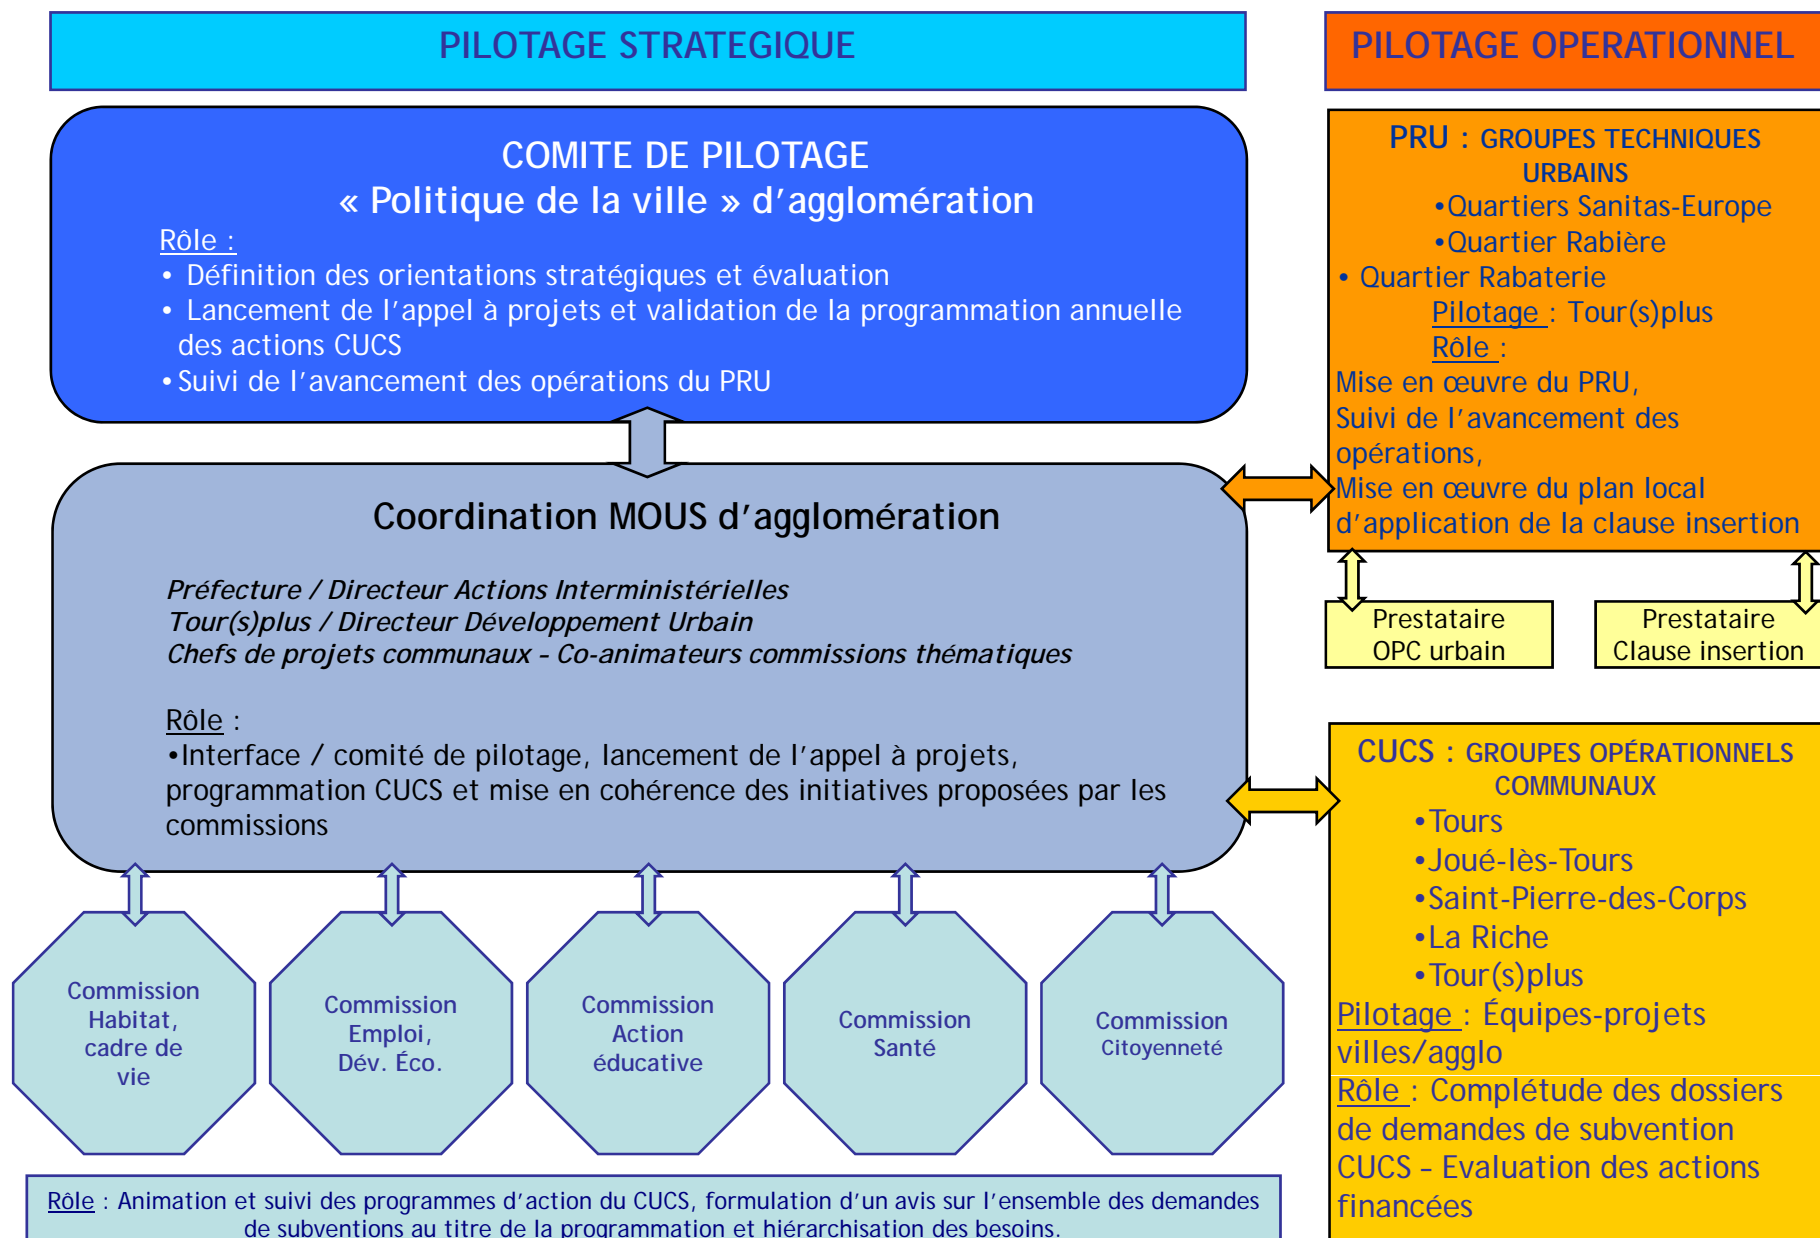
PILOTAGE STRATEGIQUE

PILOTAGE OPERATIONNEL

COMITE DE PILOTAGE
« Politique de la ville » d'agglomération
Rôle :
• Définition des orientations stratégiques et évaluation
• Lancement de l'appel à projets et validation de la programmation annuelle des actions CUCS
• Suivi de l'avancement des opérations du PRU

PRU : GROUPES TECHNIQUES URBAINS
•Quartiers Sanitas-Europe
•Quartier Rabière
• Quartier Rabaterie
Pilotage : Tour(s)plus
Rôle :
Mise en œuvre du PRU,
Suivi de l'avancement des opérations,
Mise en œuvre du plan local d'application de la clause insertion

Coordination MOUS d'agglomération

Préfecture / Directeur Actions Interministérielles
Tour(s)plus / Directeur Développement Urbain
Chefs de projets communaux - Co-animateurs commissions thématiques

Rôle :
•Interface / comité de pilotage, lancement de l'appel à projets, programmation CUCS et mise en cohérence des initiatives proposées par les commissions

Prestataire OPC urbain

Prestataire Clause insertion

CUCS : GROUPES OPÉRATIONNELS COMMUNAUX
•Tours
•Joué-lès-Tours
•Saint-Pierre-des-Corps
•La Riche
•Tour(s)plus
Pilotage : Équipes-projets villes/agglo
Rôle : Complétude des dossiers de demandes de subvention CUCS – Evaluation des actions financées

Commission Habitat, cadre de vie

Commission Emploi, Dév. Éco.

Commission Action éducative

Commission Santé

Commission Citoyenneté

Rôle : Animation et suivi des programmes d'action du CUCS, formulation d'un avis sur l'ensemble des demandes de subventions au titre de la programmation et hiérarchisation des besoins.